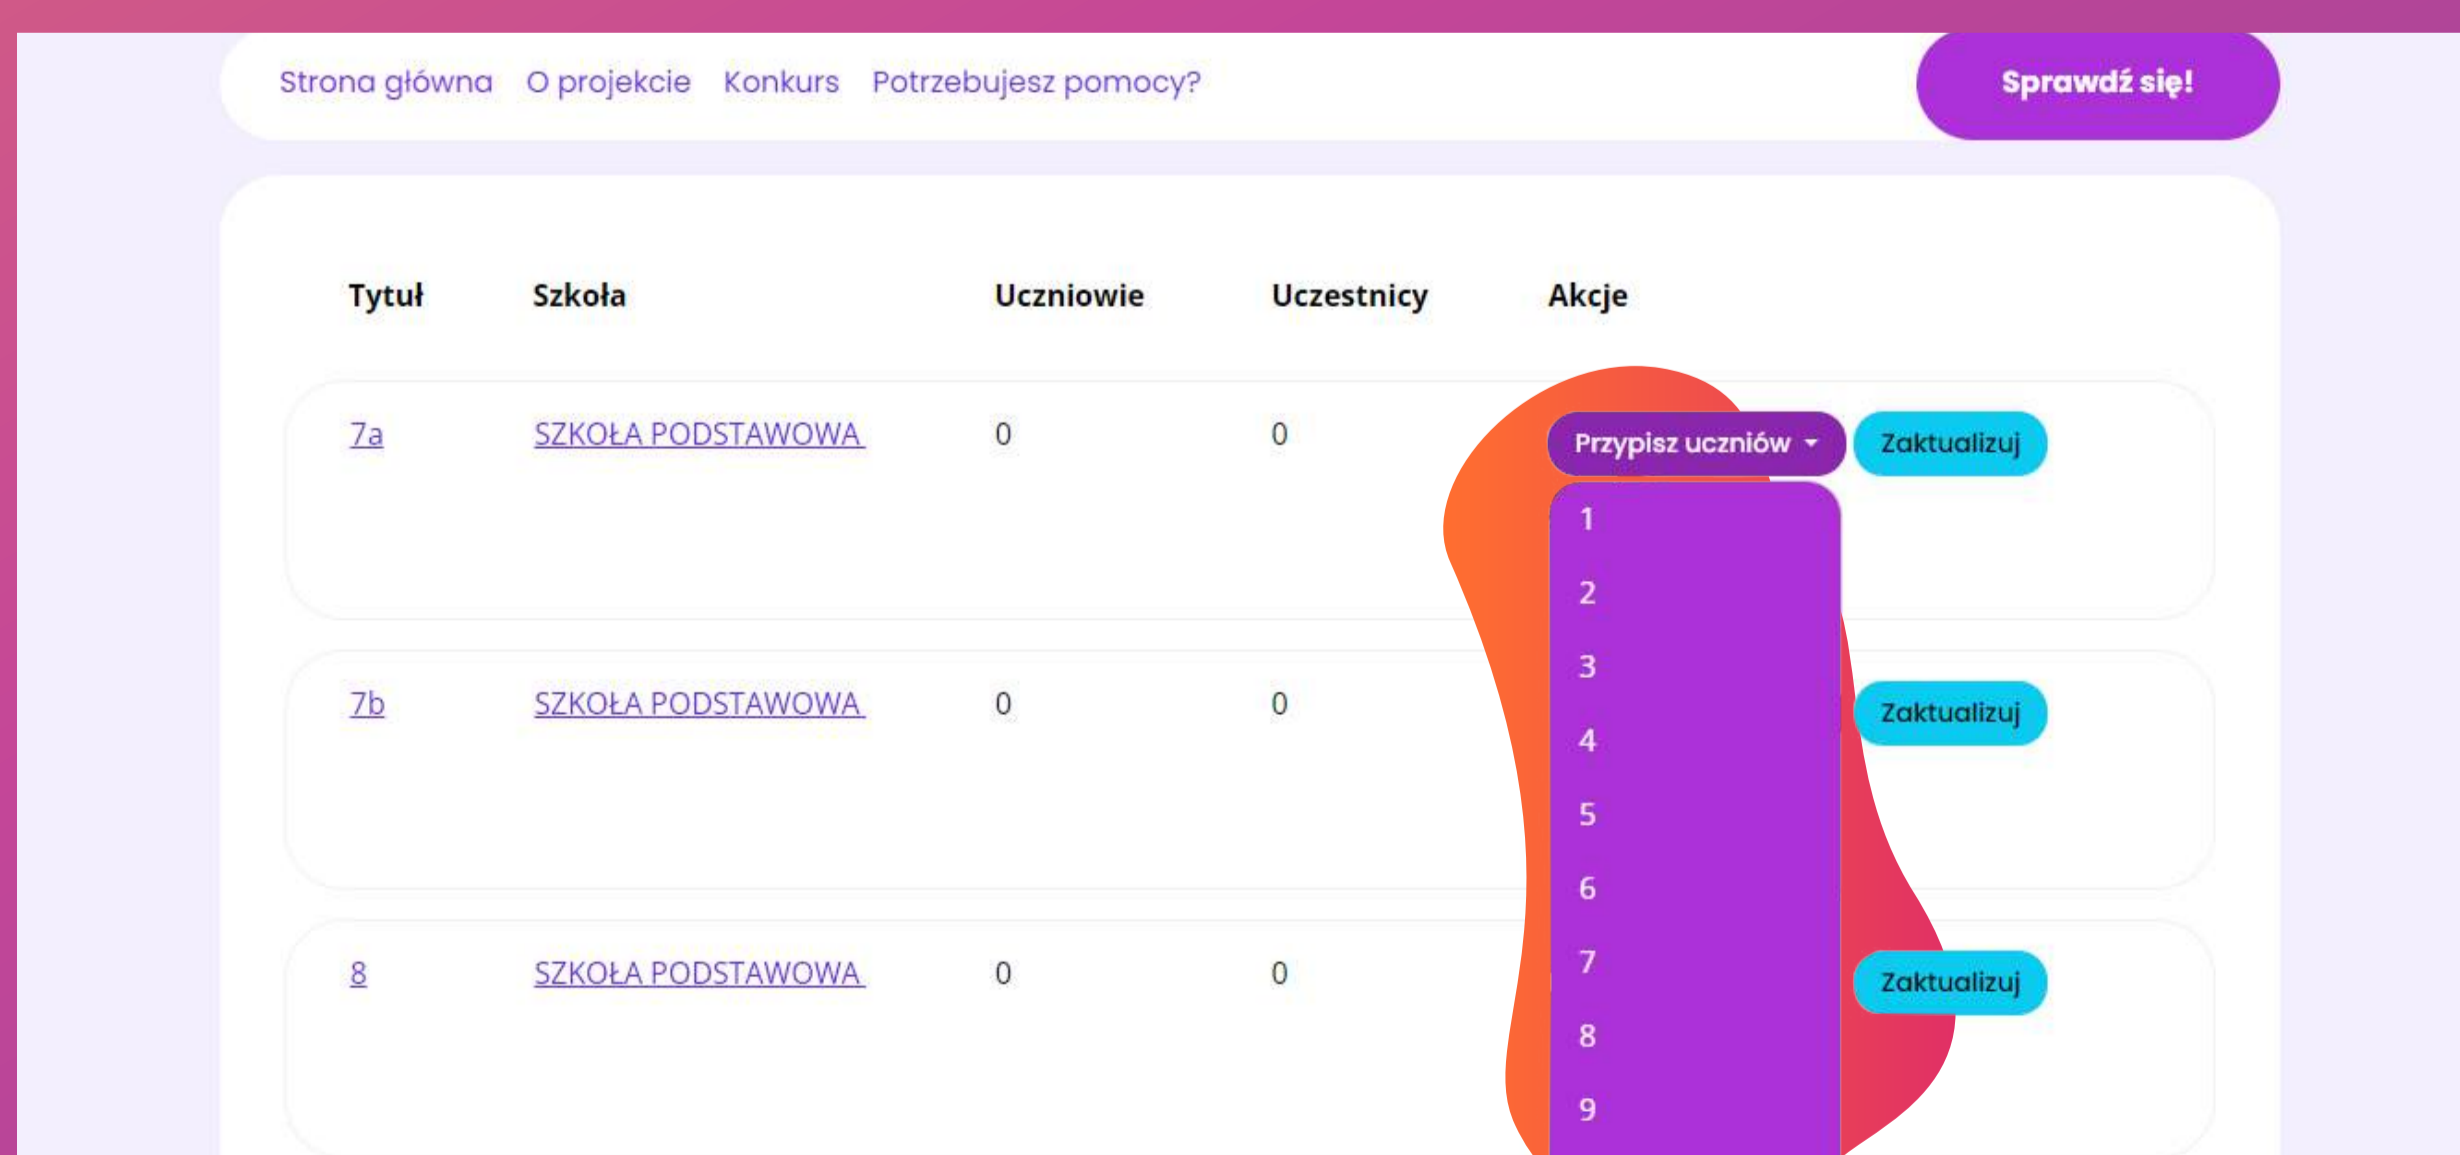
Strona główna O projekcie Konkurs Potrzebujesz pomocy?

Sprawdź się!

| Tytuł | Szkoła | Uczniowie | Uczestnicy | Akcje |
|---|---|---|---|---|
| 7a | SZKOŁA PODSTAWOWA | 0 | 0 | Przypisz uczniów Zaktualizuj |
| 7b | SZKOŁA PODSTAWOWA | 0 | 0 | Zaktualizuj |
| 8 | SZKOŁA PODSTAWOWA | 0 | 0 | Zaktualizuj |

1
2
3
4
5
6
7
8
9